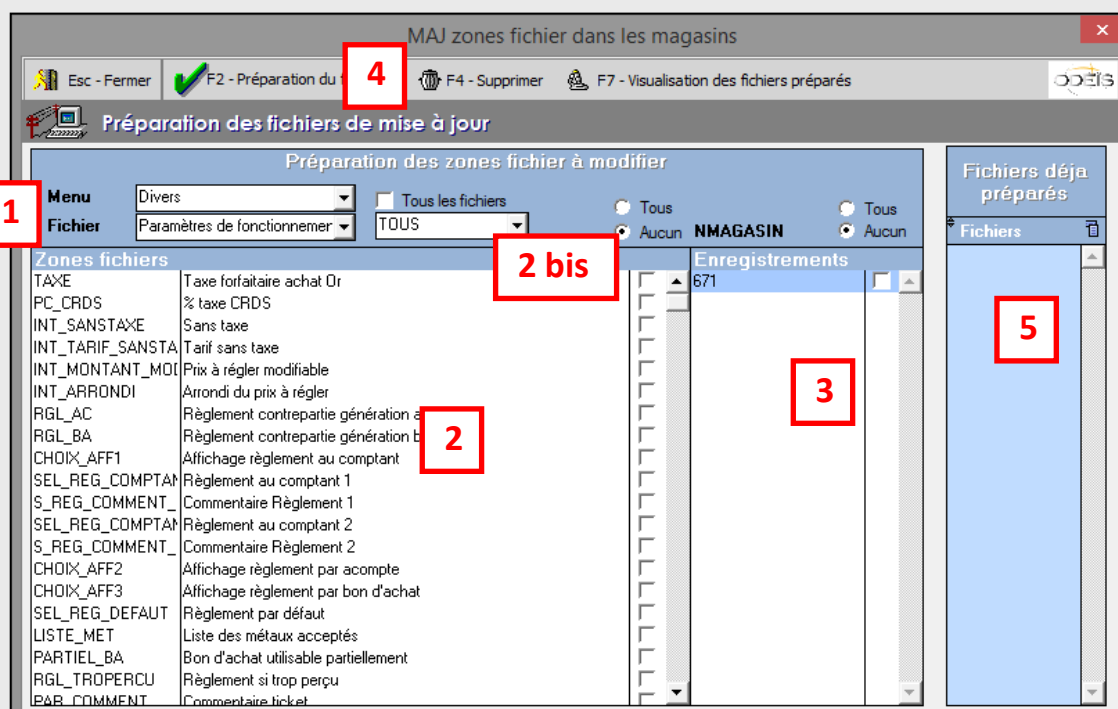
MAJ zones fichier dans les magasins

Esc - Fermer F2 - Préparation du f 4 F4 - Supprimer F7 - Visualisation des fichiers préparés ODEIS

Préparation des fichiers de mise à jour

Préparation des zones fichier à modifier

1 Menu Divers
Fichier Paramètres de fonctionnemen

Tous les fichiers
TOUS

Tous
Aucun
NMAGASIN
Tous
Aucun

Zones fichiers 2 bis

| | |
|---|---|
| TAXE | Taxe forfaitaire achat Or |
| PC_CRDS | % taxe CRDS |
| INT_SANSTAXE | Sans taxe |
| INT_TARIF_SANSTA | Tarif sans taxe |
| INT_MONTANT_MOI | Prix à régler modifiable |
| INT_ARRONDI | Arrondi du prix à régler |
| RGL_AC | Règlement contrepartie génération a |
| RGL_BA | Règlement contrepartie génération b |
| CHOIX_AFF1 | Affichage règlement au comptant |
| SEL_REG_COMPTAN | Règlement au comptant 1 |
| S_REG_COMMENT_ | Commentaire Règlement 1 |
| SEL_REG_COMPTAN | Règlement au comptant 2 |
| S_REG_COMMENT_ | Commentaire Règlement 2 |
| CHOIX_AFF2 | Affichage règlement par acompte |
| CHOIX_AFF3 | Affichage règlement par bon d'achat |
| SEL_REG_DEFAUT | Règlement par défaut |
| LISTE_MET | Liste des métaux acceptés |
| PARTIEL_BA | Bon d'achat utilisable partiellement |
| RGL_TROPERCU | Règlement si trop perçu |
| PAR_COMMENT | Commentaire ticket |

2

Enregistrements
671

3

Fichiers déja préparés
Fichiers

5